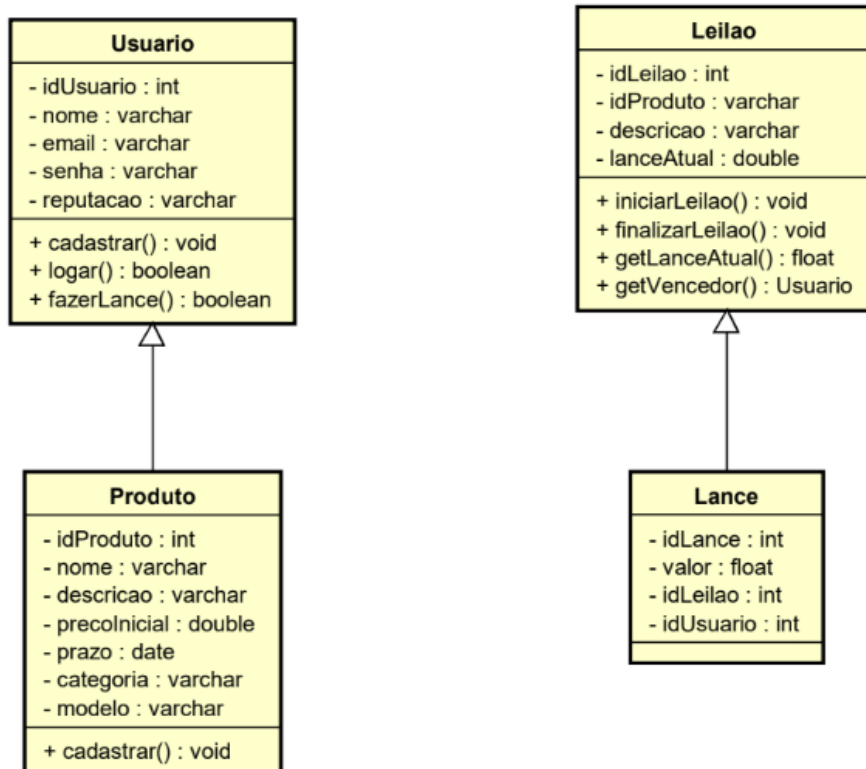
Usuario

- idUsuario : int
- nome : varchar
- email : varchar
- senha : varchar
- reputacao : varchar

+ cadastrar() : void
+ logar() : boolean
+ fazerLance() : boolean

Produto

- idProduto : int
- nome : varchar
- descricao : varchar
- precoInicial : double
- prazo : date
- categoria : varchar
- modelo : varchar

+ cadastrar() : void

Leilao

- idLeilao : int
- idProduto : varchar
- descricao : varchar
- lanceAtual : double

+ iniciarLeilao() : void
+ finalizarLeilao() : void
+ getLanceAtual() : float
+ getVencedor() : Usuario

Lance

- idLance : int
- valor : float
- idLeilao : int
- idUsuario : int